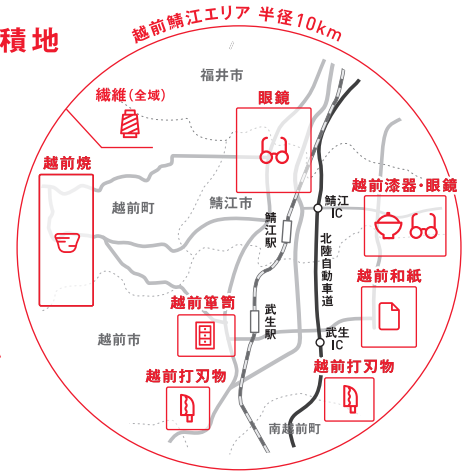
積地

越前鯖江エリア 半径10km

福井市

繊維(全域)

眼鏡

越前焼

越前町

鯖江市

鯖江駅

鯖江IC

北陸自動車道

越前漆器・眼鏡

越前和紙

越前箪笥

武生駅

越前市

武生IC

越前打刃物

越前打刃物

南越前町